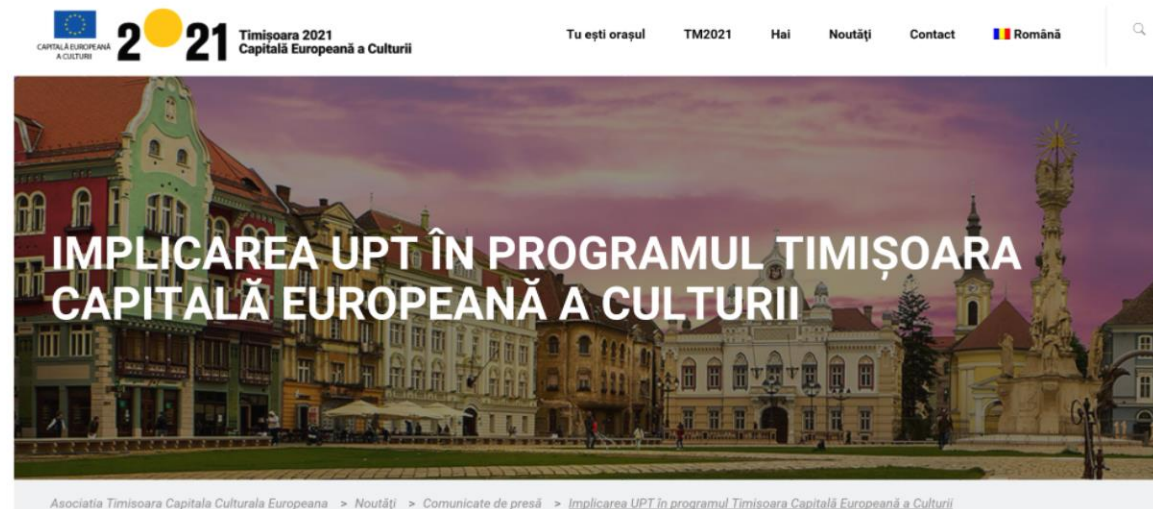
CAPITALĂ EUROPEANĂ A CULTURII

2021

Timișoara 2021
Capitală Europeană a Culturii

Tu ești orașul TM2021 Hai Noutăți Contact Română

IMPLICAREA UPT ÎN PROGRAMUL TIMIȘOARA CAPITALĂ EUROPEANĂ A CULTURII

Asociatia Timisoara Capitala Culturala Europeana > Noutăți > Comunicate de presă > Implicarea UPT în programul Timișoara Capitală Europeană a Culturii